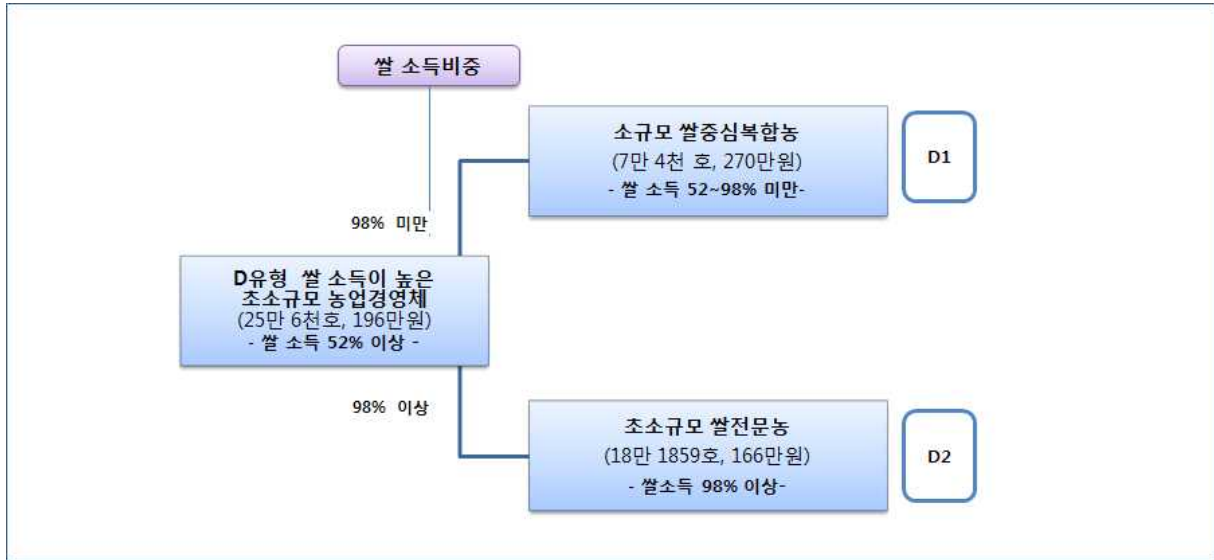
쌀 소득비중

98% 미만

D유형 쌀 소득이 높은 초소규모 농업경영체
(25만 6천호, 196만원)
- 쌀 소득 52% 이상 -

98% 이상

소규모 쌀중심복합농
(7만 4천 호, 270만원)
- 쌀 소득 52~98% 미만-

D1

초소규모 쌀전문농
(18만 1859호, 166만원)
- 쌀소득 98% 이상-

D2